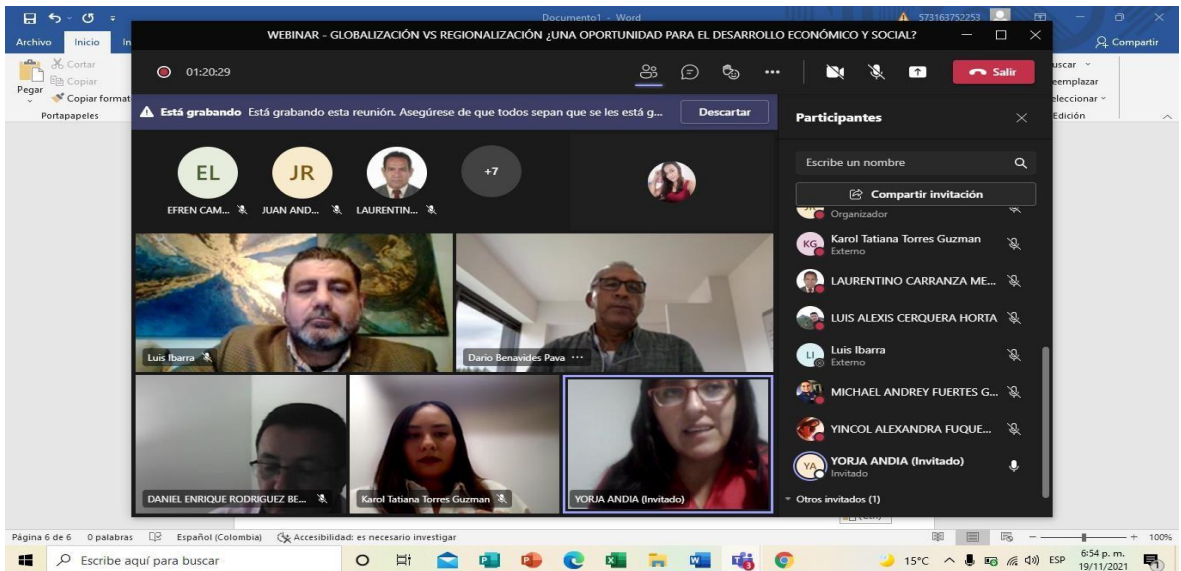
Documento1 - Word
573163752253
Archivo Inicio In
Compartir
Cortar
Copiar
Pegar
Copiar format
Portapapeles
uscar
eemplazar
eleccionar
Edición

WEBINAR - GLOBALIZACIÓN VS REGIONALIZACIÓN ¿UNA OPORTUNIDAD PARA EL DESARROLLO ECONÓMICO Y SOCIAL?
01:20:29
Salir
Está grabando Está grabando esta reunión. Asegúrese de que todos sepan que se les está g...
Descartar
EL
JR
+7
EFREN CAM...
JUAN AND...
LAURENTIN...
Luis Ibarra
Dario Benavides Pava
DANIEL ENRIQUE RODRIGUEZ BE...
Karol Tatiana Torres Guzman
YORJA ANDIA (Invitado)

Participantes
Escribe un nombre
Compartir invitación
Organizador
KG Karol Tatiana Torres Guzman
Externo
LAURENTINO CARRANZA ME...
LUIS ALEXIS CERQUERA HORTA
LI Luis Ibarra
Externo
MICHAEL ANDREY FUERTES G...
YINCOL ALEXANDRA FUQUE...
YA YORJA ANDIA (Invitado)
Invitado
Otros invitados (1)

Página 6 de 6 0 palabras Español (Colombia) Accesibilidad: es necesario investigar
100%
Escribe aquí para buscar
15°C ESP 6:54 p. m. 19/11/2021